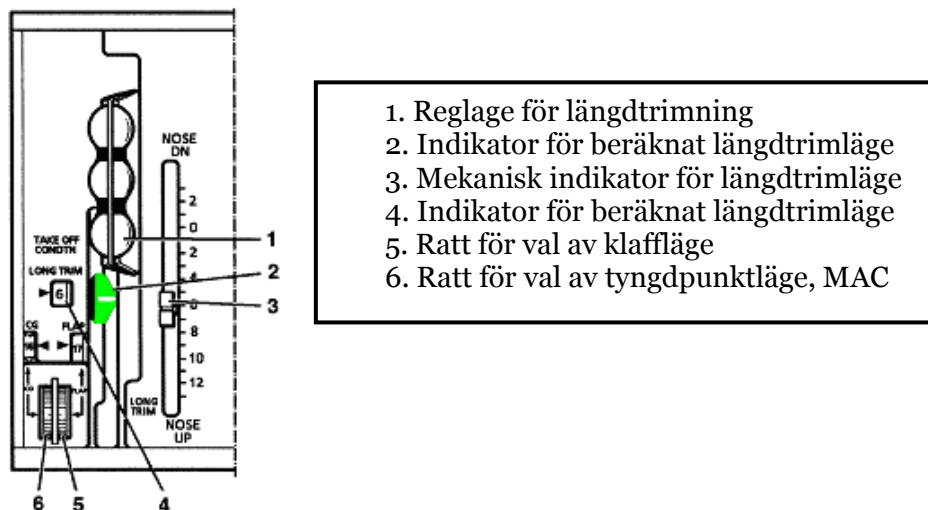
NOSE DN
2
0
2
4
6
8
10
12
NOSE UP
LONG TRIM
TAKE OFF CONDTN
LONG TRIM
6
CG
FLAP
1
2
3
6
5
4

1. Reglage för längdtrimning
2. Indikator för beräknat längdtrimläge
3. Mekanisk indikator för längdtrimläge
4. Indikator för beräknat längdtrimläge
5. Ratt för val av klaffläge
6. Ratt för val av tyngdpunktläge, MAC